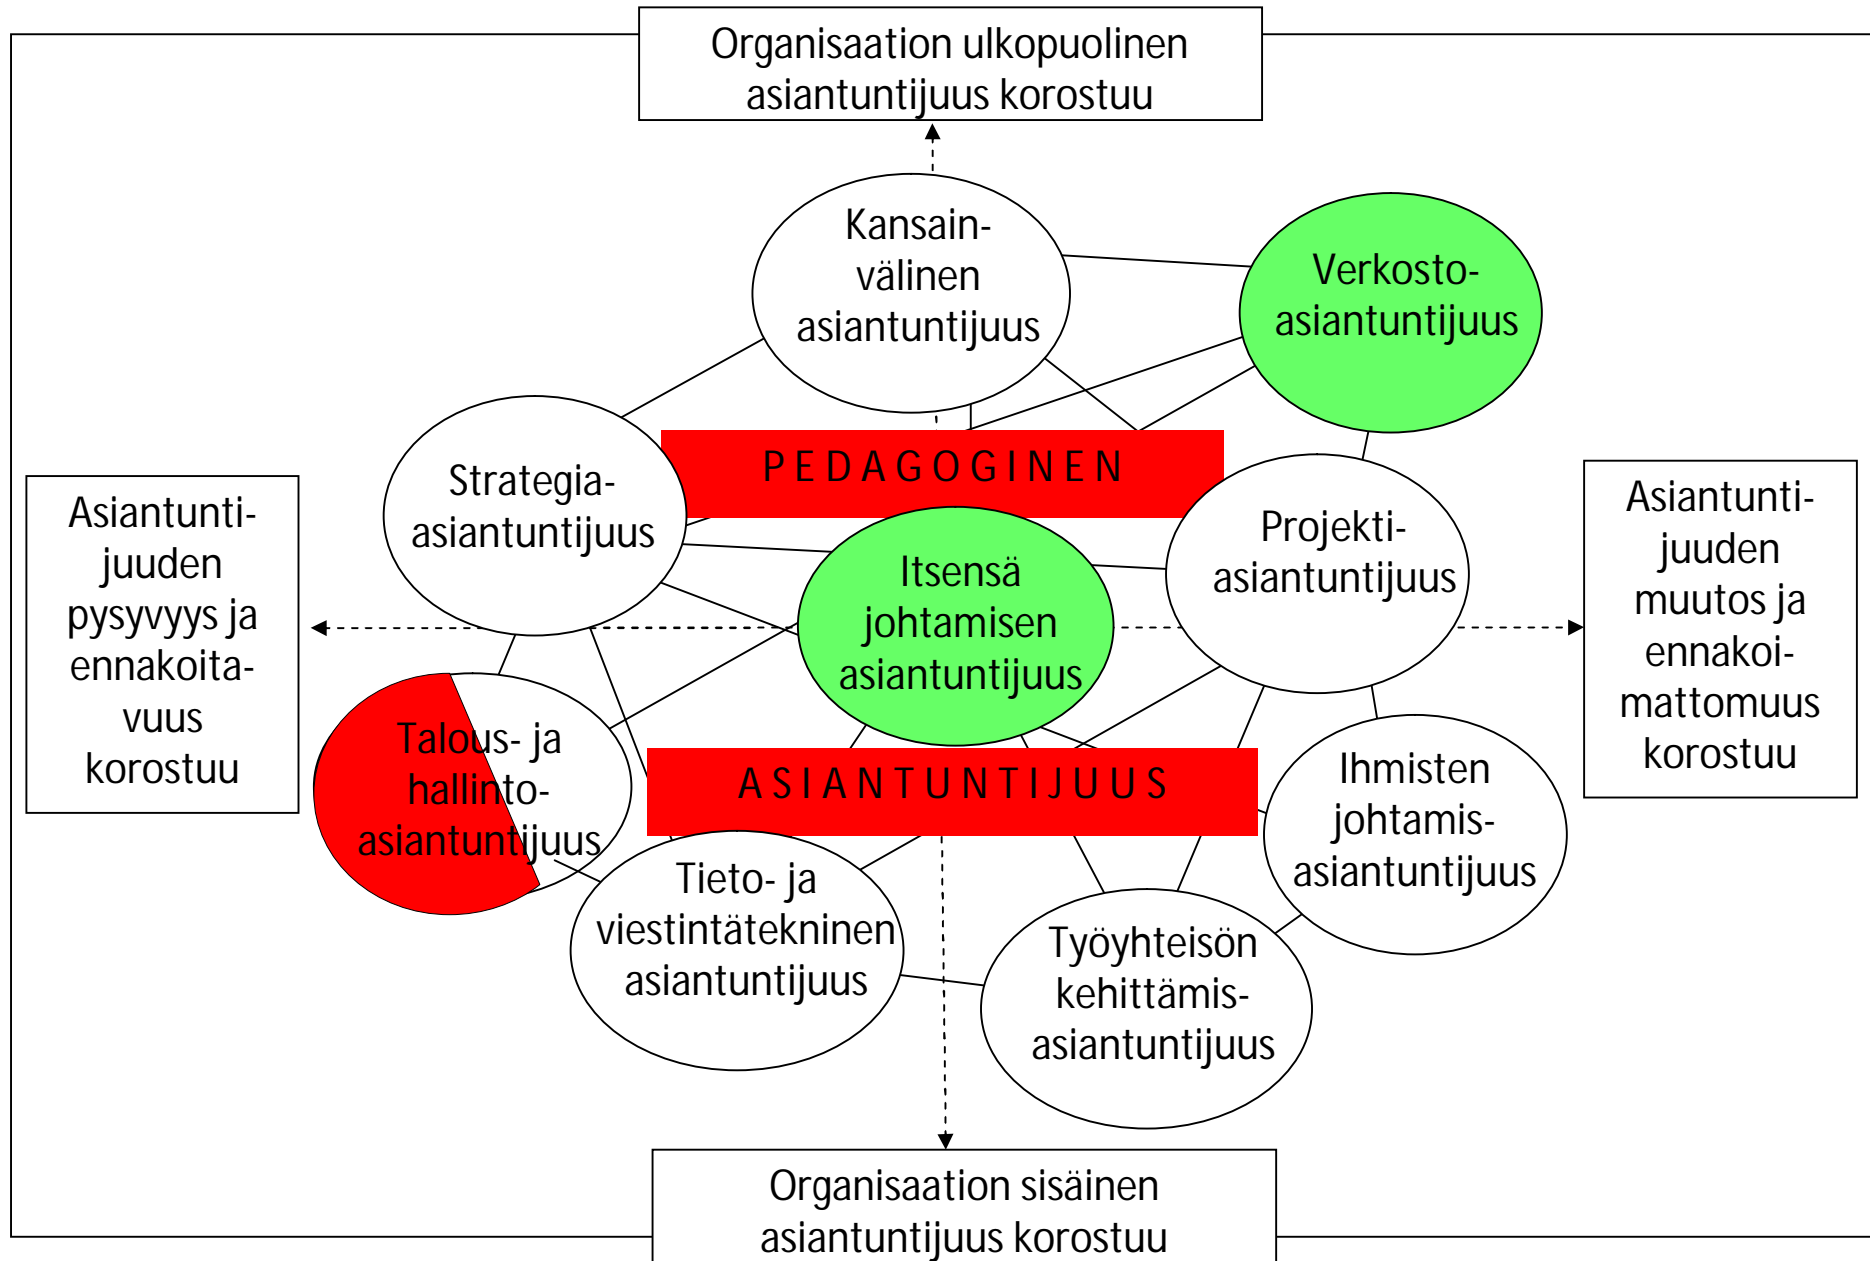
Organisaation ulkopuolinen asiantuntijuus korostuu

Kansainvälinen asiantuntijuus

Verkostoasiantuntijuus

Asiantuntijuuden pysyvyys ja ennakoitavuus korostuu

Strategiaasiantuntijuus

P E D A G O G I N E N

Itsensä johtamisen asiantuntijuus

Projektiasiantuntijuus

Asiantuntijuuden muutos ja ennakoimattomuus korostuu

Talous- ja hallintoasiantuntijuus

A S I A N T U N T I J U U S

Ihmisten johtamisasiantuntijuus

Tieto- ja viestintätekninen asiantuntijuus

Työyhteisön kehittämisasiantuntijuus

Organisaation sisäinen asiantuntijuus korostuu